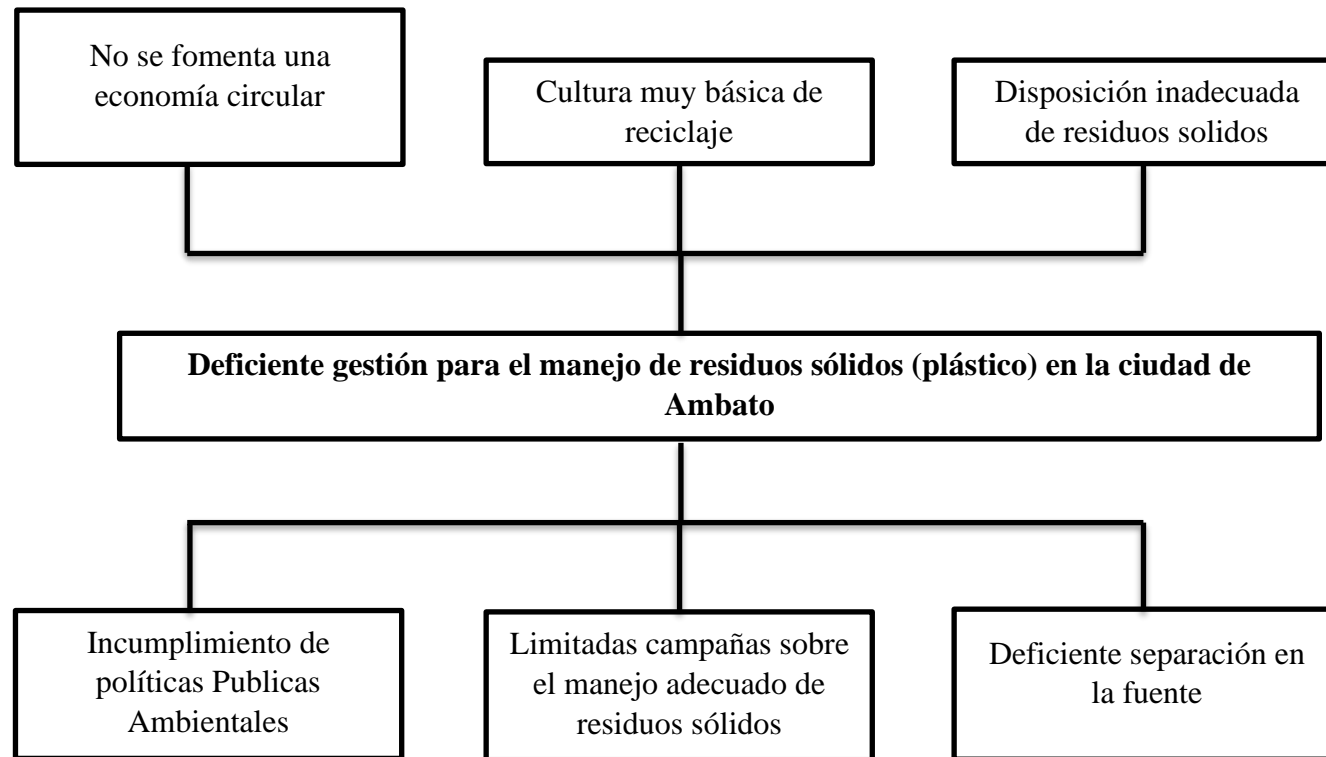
No se fomenta una economía circular

Cultura muy básica de reciclaje

Disposición inadecuada de residuos solidos

**Deficiente gestión para el manejo de residuos sólidos (plástico) en la ciudad de Ambato**

Incumplimiento de políticas Publicas Ambientales

Limitadas campañas sobre el manejo adecuado de residuos sólidos

Deficiente separación en la fuente